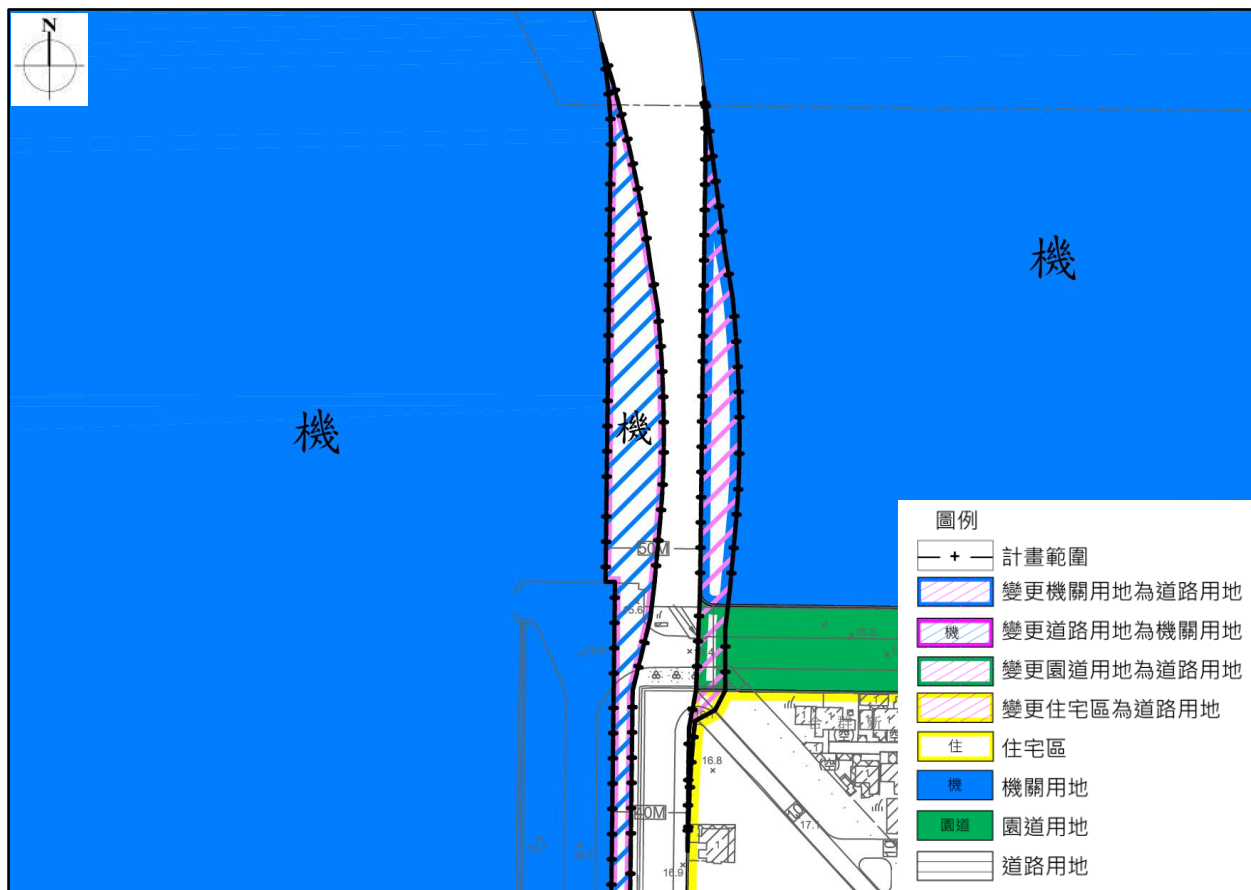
N

機

機

機

50M

40M

15.6

16.8

17.1

16.9

圖例

計畫範圍

變更機關用地為道路用地

機 變更道路用地為機關用地

變更園道用地為道路用地

變更住宅區為道路用地

住 住宅區

機 機關用地

園道 園道用地

道路用地